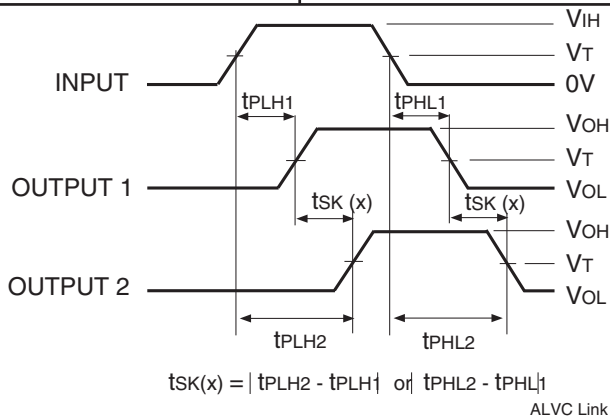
$V_{IH}$
$V_T$
INPUT
0V
$t_{PLH1}$
$t_{PHL1}$
$V_{OH}$
$V_T$
OUTPUT 1
$V_{OL}$
$t_{SK}$ (x)
$t_{SK}$ (x)
$V_{OH}$
$V_T$
OUTPUT 2
$V_{OL}$
$t_{PLH2}$
$t_{PHL2}$

$t_{SK}(x) = | t_{PLH2} - t_{PLH1} |$ or $| t_{PHL2} - t_{PHL1} |$

ALVC Link